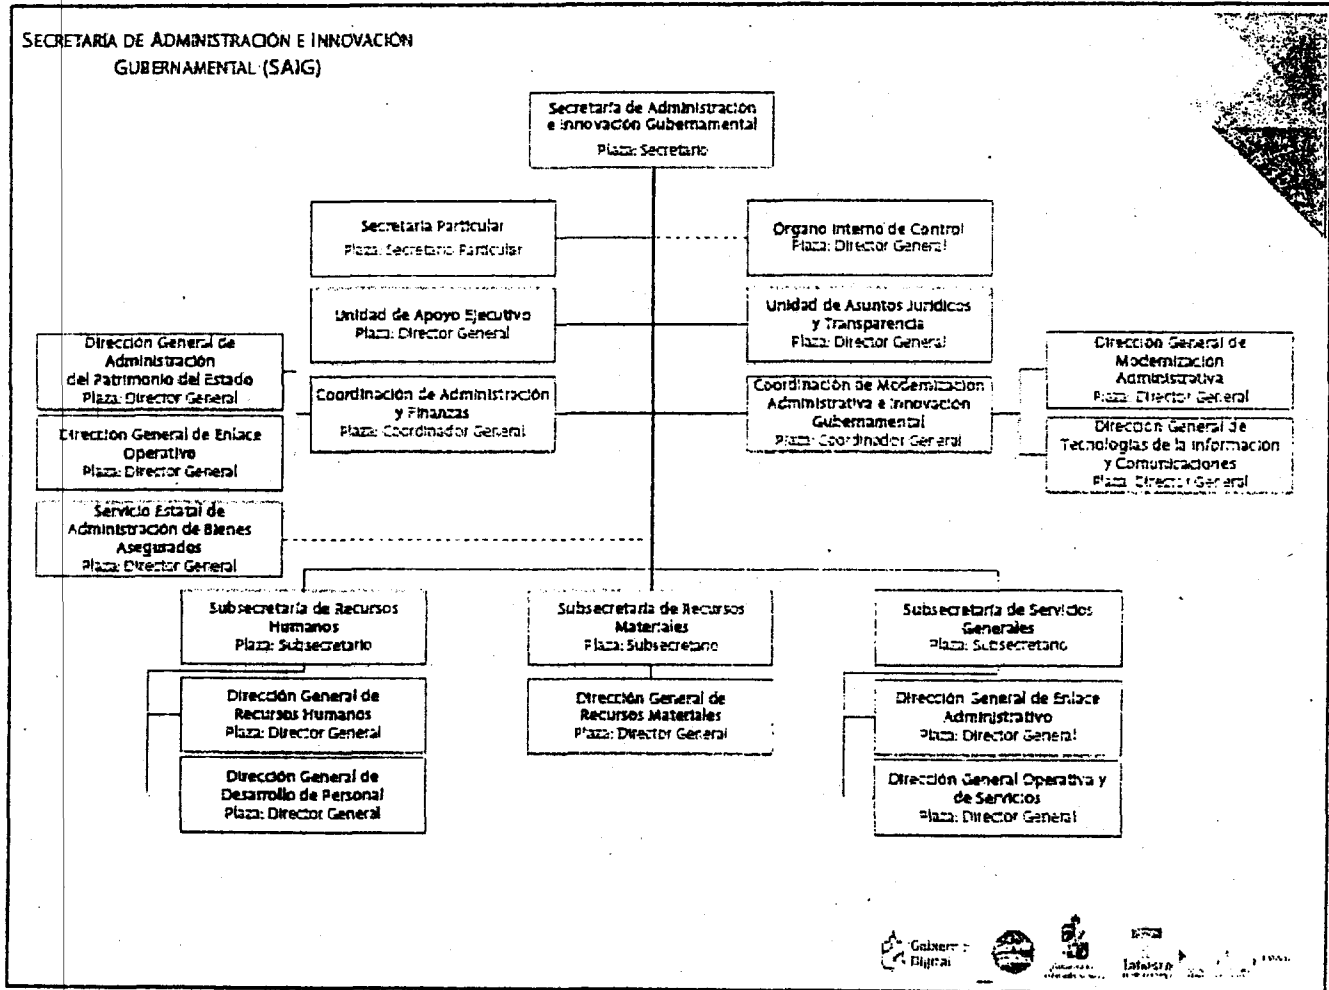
SECRETARÍA DE ADMINISTRACIÓN E INNOVACIÓN GUBERNAMENTAL (SAIG)

Secretaría de Administración e Innovación Gubernamental
Plaza: Secretario

Secretaría Particular
Plaza: Secretario Particular

Órgano Interno de Control
Plaza: Director General

Unidad de Apoyo Ejecutivo
Plaza: Director General

Unidad de Asuntos Jurídicos y Transparencia
Plaza: Director General

Dirección General de Administración del Patrimonio del Estado
Plaza: Director General

Coordinación de Administración y Finanzas
Plaza: Coordinador General

Coordinación de Modernización Administrativa e Innovación Gubernamental
Plaza: Coordinador General

Dirección General de Modernización Administrativa
Plaza: Director General

Dirección General de Enlace Operativo
Plaza: Director General

Dirección General de Tecnologías de la Información y Comunicaciones
Plaza: Director General

Servicio Estatal de Administración de Bienes Asegurados
Plaza: Director General

Subsecretaría de Recursos Humanos
Plaza: Subsecretario

Subsecretaría de Recursos Materiales
Plaza: Subsecretario

Subsecretaría de Servicios Generales
Plaza: Subsecretario

Dirección General de Recursos Humanos
Plaza: Director General

Dirección General de Recursos Materiales
Plaza: Director General

Dirección General de Enlace Administrativo
Plaza: Director General

Dirección General de Desarrollo de Personal
Plaza: Director General

Dirección General Operativa y de Servicios
Plaza: Director General

Gobierno Digital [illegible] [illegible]